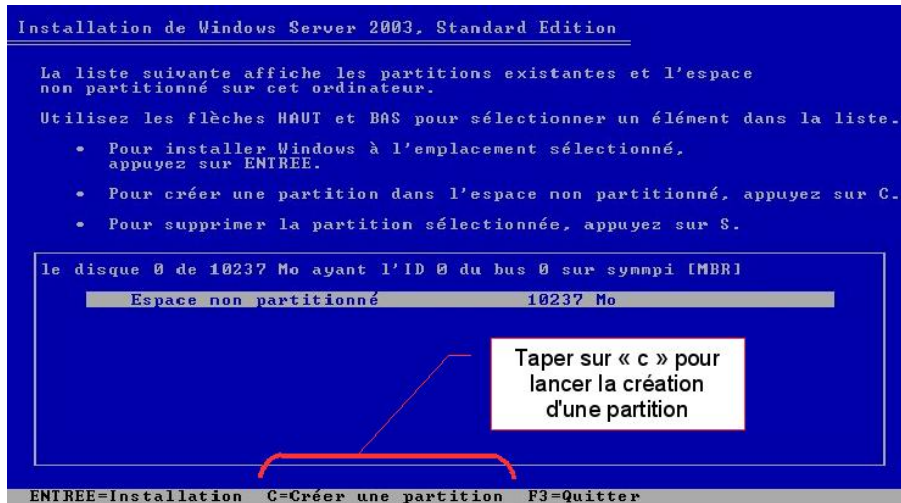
Installation de Windows Server 2003, Standard Edition

La liste suivante affiche les partitions existantes et l'espace non partitionné sur cet ordinateur.

Utilisez les flèches HAUT et BAS pour sélectionner un élément dans la liste.

• Pour installer Windows à l'emplacement sélectionné, appuyez sur ENTREE.

• Pour créer une partition dans l'espace non partitionné, appuyez sur C.

• Pour supprimer la partition sélectionnée, appuyez sur S.

le disque 0 de 10237 Mo ayant l'ID 0 du bus 0 sur symmpi [MBR]

Espace non partitionné 10237 Mo

Taper sur « c » pour lancer la création d'une partition

ENTREE=Installation C=Créer une partition F3=Quitter